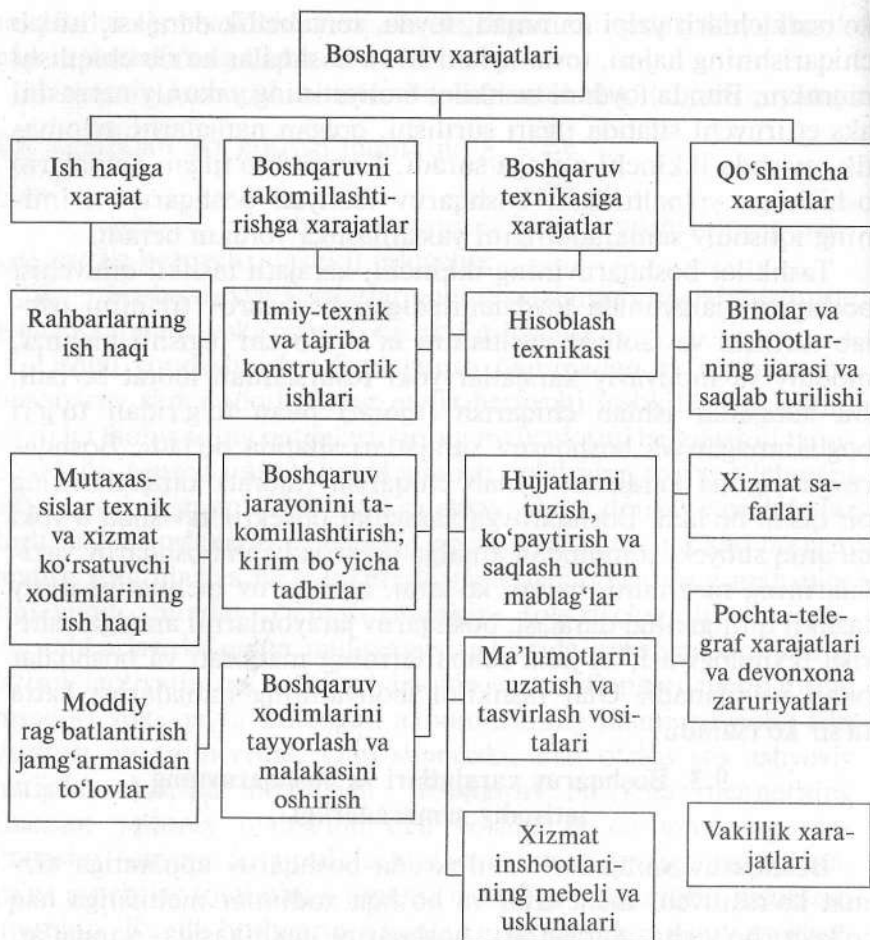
Boshqaruv xarajatlari

Ish haqiga xarajat

Boshqaruvni takomillashtirishga xarajatlar

Boshqaruv texnikasiga xarajatlar

Qo'shimcha xarajatlar

Rahbarlarning ish haqi

Ilmiy-texnik va tajriba konstruktorlik ishlari

Hisoblash texnikasi

Binolar va inshootlarning ijarasi va saqlab turilishi

Mutaxassislar texnik va xizmat ko'rsatuvchi xodimlarining ish haqi

Boshqaruv jarayonini takomillashtirish; kirim bo'yicha tadbirlar

Hujjatlarni tuzish, ko'paytirish va saqlash uchun mablag'lar

Xizmat safarlari

Pochta-telegraf xarajatlari va devonxona zaruriyatlari

Moddiy rag'batlantirish jamg'armasidan to'lovlar

Boshqaruv xodimlarini tayyorlash va malakasini oshirish

Ma'lumotlarni uzatish va tasvirlash vositalari

Xizmat inshootlarining mebeli va uskunalari

Vakillik xarajatlari